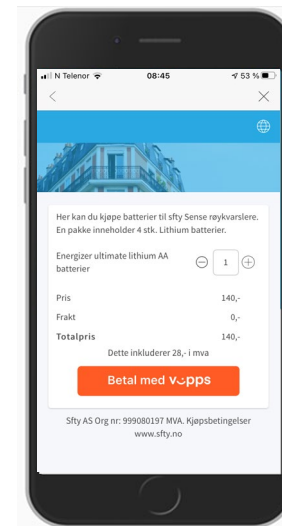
N Telenor 08:45 53 %

Her kan du kjøpe batterier til sfty Sense røykvarslere. En pakke inneholder 4 stk. Lithium batterier.

Energizer ultimate lithium AA batterier 1

| | |
|---|---|
| Pris | 140,- |
| Frakt | 0,- |
| Totalpris | 140,- |

Dette inkluderer 28,- i mva

Betal med vipps

Sfty AS Org nr: 999080197 MVA. Kjøpsbetingelser www.sfty.no